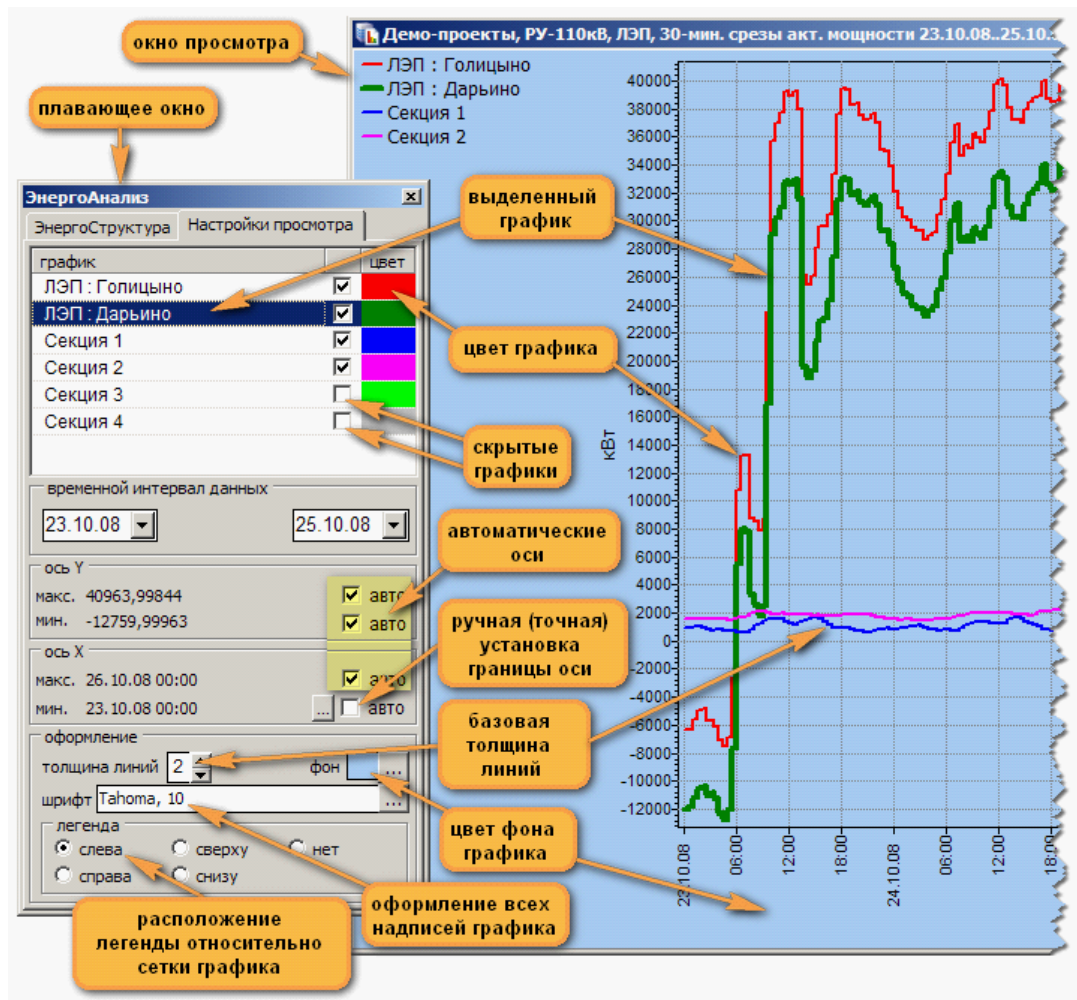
окно просмотра

Демо-проекты, РУ-110кВ, ЛЭП, 30-мин. срезы акт. мощности 23.10.08..25.10.

ЛЭП : Голицыно
ЛЭП : Дарьино
Секция 1
Секция 2

плавающее окно

ЭнергоАнализ

ЭнергоСтруктура | Настройки просмотра

| график | | цвет |
|---|---|---|
| ЛЭП : Голицыно | ☑ | |
| ЛЭП : Дарьино | ☑ | |
| Секция 1 | ☑ | |
| Секция 2 | ☑ | |
| Секция 3 | ☐ | |
| Секция 4 | ☐ | |

временной интервал данных
23.10.08
25.10.08

ось Y
макс. 40963,99844 ☑ авто
мин. -12759,99963 ☑ авто

ось X
макс. 26.10.08 00:00 ☑ авто
мин. 23.10.08 00:00 ... ☐ авто

оформление
толщина линий 2
фон ...
шрифт Tahoma, 10 ...

легенда
слева
сверху
нет
справа
снизу

выделенный график

цвет графика

скрытые графики

автоматические оси

ручная (точная) установка границы оси

базовая толщина линий

цвет фона графика

оформление всех надписей графика

расположение легенды относительно сетки графика

40000
38000
36000
34000
32000
30000
28000
26000
24000
22000
20000
18000
16000
14000
12000
10000
8000
6000
4000
2000
0
-2000
-4000
-6000
-8000
-10000
-12000

кВт

23.10.08
06:00
12:00
18:00
24.10.08
06:00
12:00
18:00